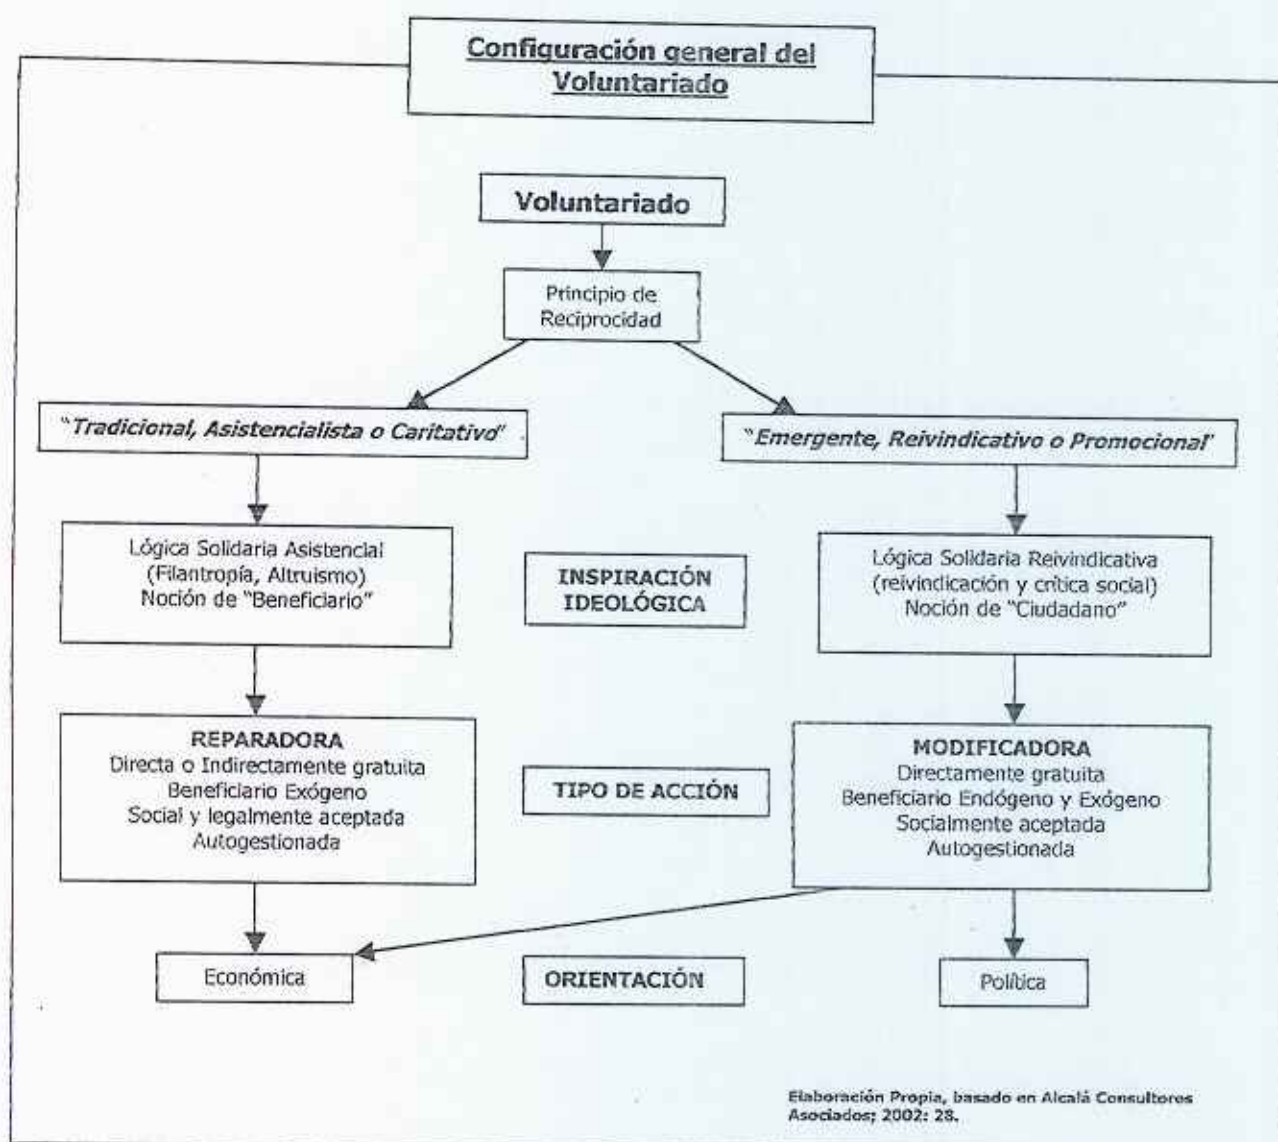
Configuración general del Voluntariado

Voluntariado

Principio de Reciprocidad

"Tradicional, Asistencialista o Caritativo"

"Emergente, Reivindicativo o Promocional"

Lógica Solidaria Asistencial
(Filantropía, Altruismo)
Noción de "Beneficiario"

INSPIRACIÓN IDEOLÓGICA

Lógica Solidaria Reivindicativa
(reivindicación y crítica social)
Noción de "Ciudadano"

REPARADORA
Directa o Indirectamente gratuita
Beneficiario Exógeno
Social y legalmente aceptada
Autogestionada

TIPO DE ACCIÓN

MODIFICADORA
Directamente gratuita
Beneficiario Endógeno y Exógeno
Socialmente aceptada
Autogestionada

Económica

ORIENTACIÓN

Política

Elaboración Propia, basado en Alcalá Consultores Asociados; 2002: 28.